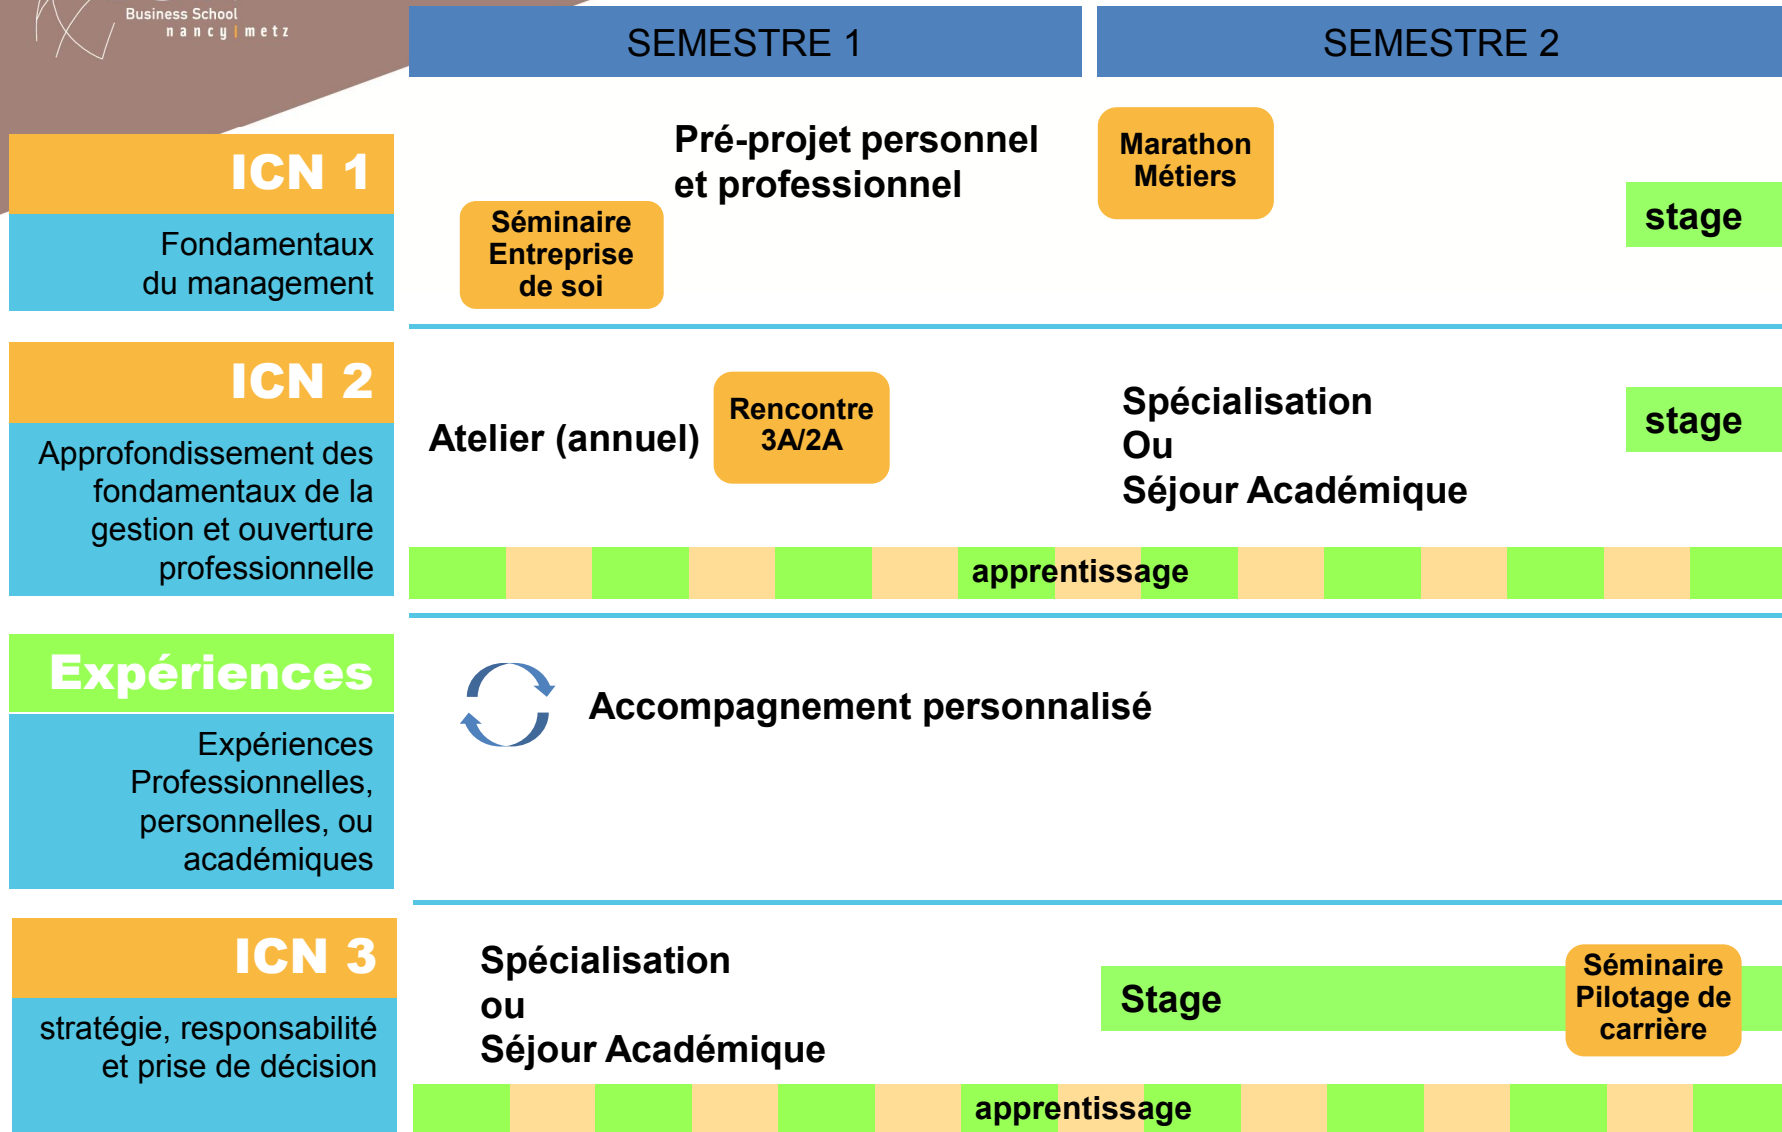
Business School
nancy | metz

SEMESTRE 1

SEMESTRE 2

ICN 1

Fondamentaux du management

Séminaire Entreprise de soi

Pré-projet personnel et professionnel

Marathon Métiers

stage

ICN 2

Approfondissement des fondamentaux de la gestion et ouverture professionnelle

Atelier (annuel)

Rencontre 3A/2A

Spécialisation
Ou
Séjour Académique

stage

apprentissage

Expériences

Expériences Professionnelles, personnelles, ou académiques

Accompagnement personnalisé

ICN 3

stratégie, responsabilité et prise de décision

Spécialisation
ou
Séjour Académique

Stage

Séminaire Pilotage de carrière

apprentissage